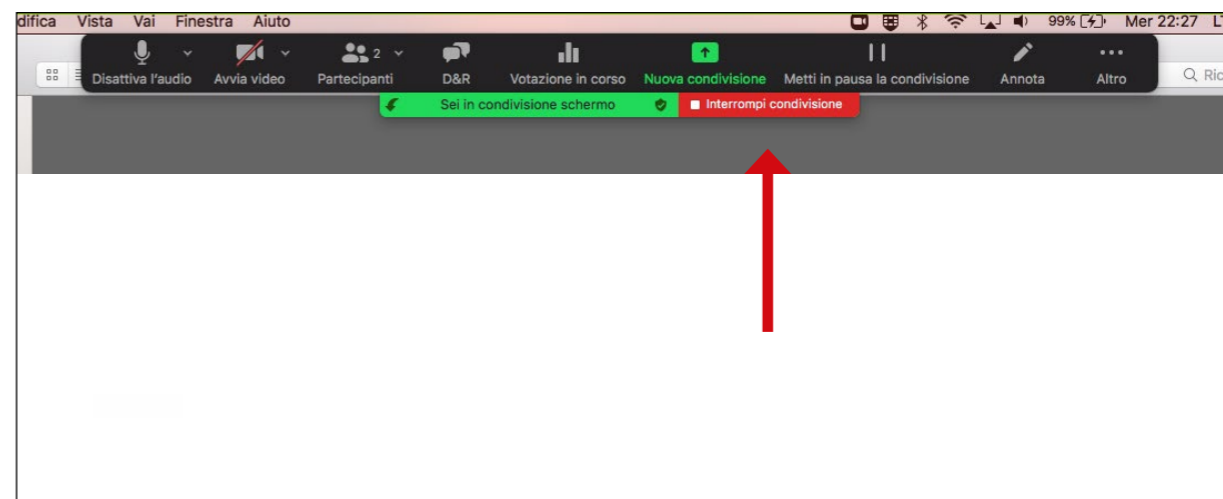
dифica Vista Vai Finestra Aiuto

99% Mer 22:27

Disattiva l'audio Avvia video 2 Partecipanti D&R Votazione in corso Nuova condivisione Metti in pausa la condivisione Annota Altro

Ric

Sei in condivisione schermo Interrompi condivisione